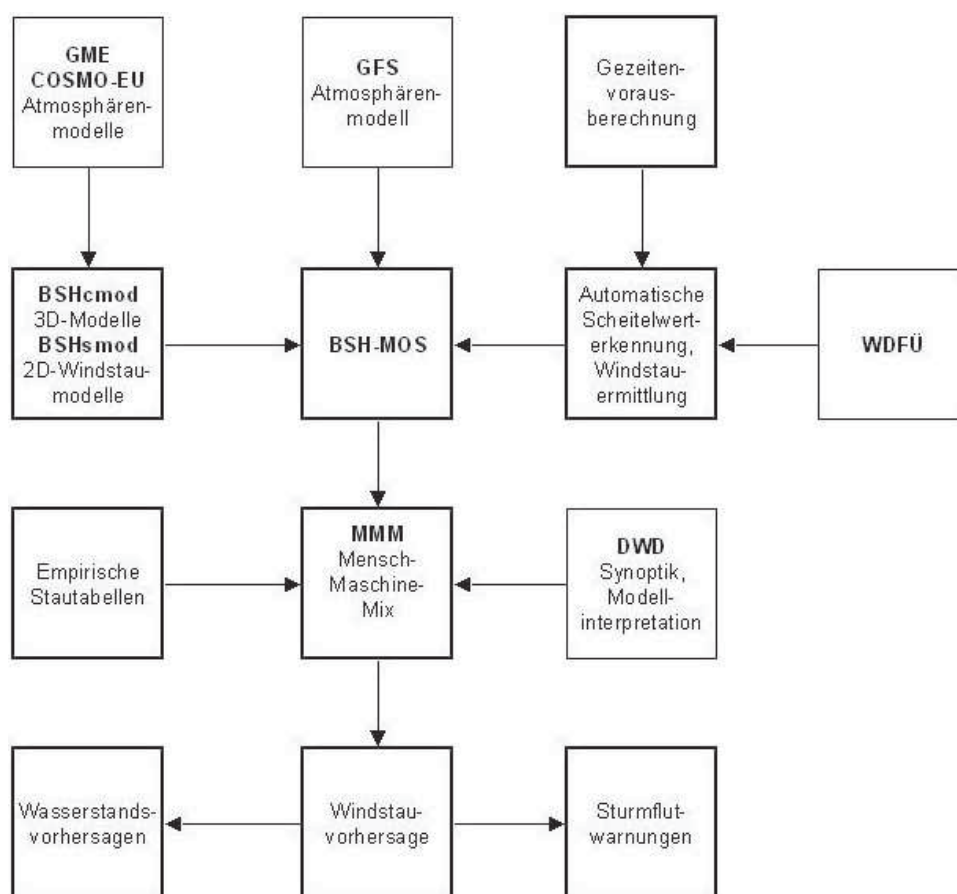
GME
COSMO-EU
Atmosphärenmodelle

GFS
Atmosphärenmodell

Gezeitenvorausberechnung

BSHcmod
3D-Modelle
BSHsmod
2D-Windstaumodelle

BSH-MOS

Automatische Scheitelwerterkennung, Windstauermittlung

WDFÜ

Empirische Stautabellen

MMM
Mensch-Maschine-Mix

DWD
Synoptik, Modellinterpretation

Wasserstandsvorhersagen

Windstauvorhersage

Sturmflutwarnungen